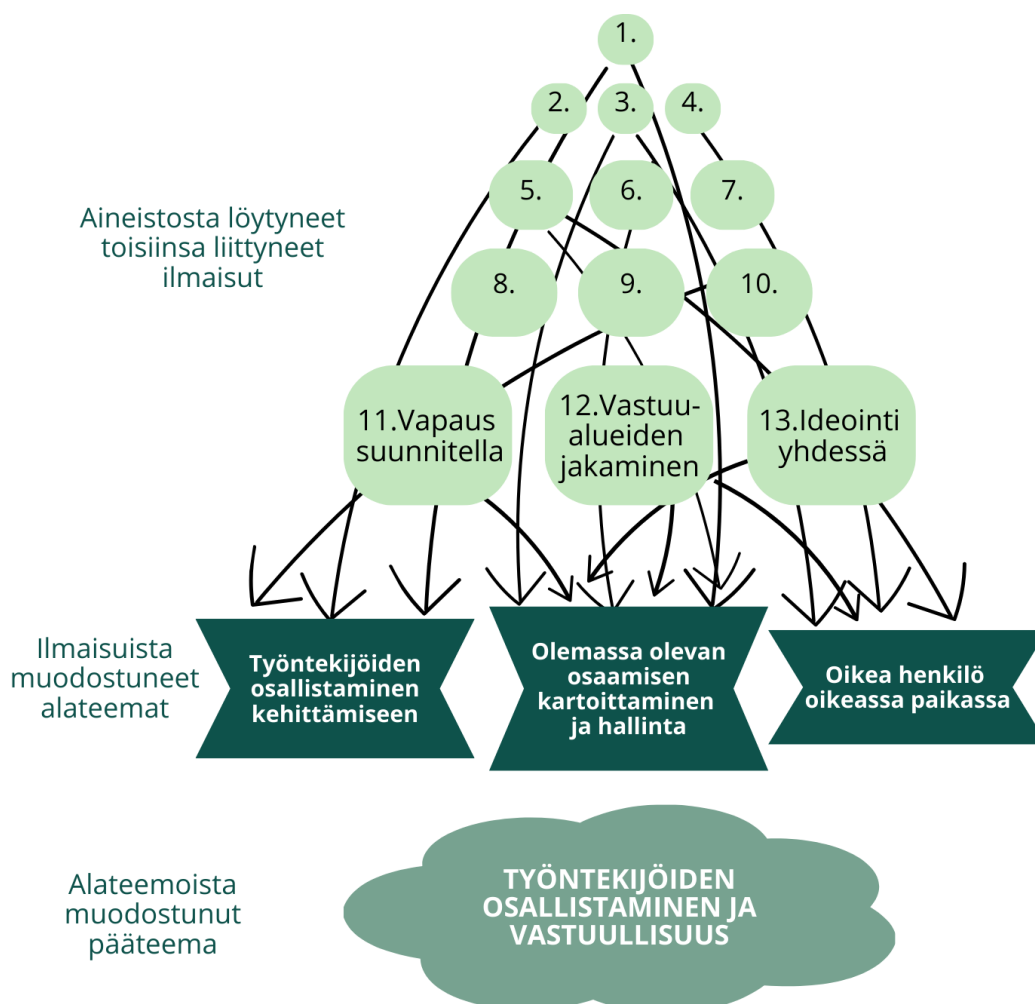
1.

2.

3.

4.

5.

6.

7.

Aineistosta löytyneet toisiinsa liittyneet ilmaisut

8.

9.

10.

11.Vapaus suunnitella

12.Vastuualueiden jakaminen

13.Ideointi yhdessä

Ilmaisuista muodostuneet alateemat

Työntekijöiden osallistaminen kehittämiseen

Olemassa olevan osaamisen kartoittaminen ja hallinta

Oikea henkilö oikeassa paikassa

Alateemoista muodostunut pääteema

TYÖNTEKIJÖIDEN OSALLISTAMINEN JA VASTUULLISUUS